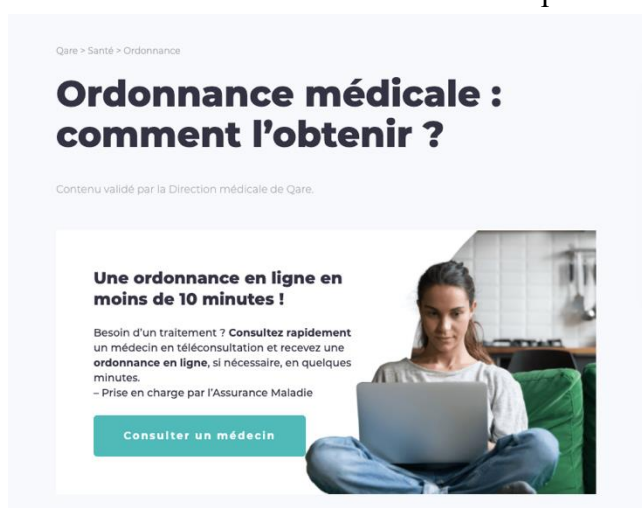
Qare > Santé > Ordonnance

Ordonnance médicale : comment l'obtenir ?

Contenu validé par la Direction médicale de Qare.

Une ordonnance en ligne en moins de 10 minutes !

Besoin d'un traitement ? Consultez rapidement un médecin en téléconsultation et recevez une ordonnance en ligne, si nécessaire, en quelques minutes.
– Prise en charge par l'Assurance Maladie

Consulter un médecin